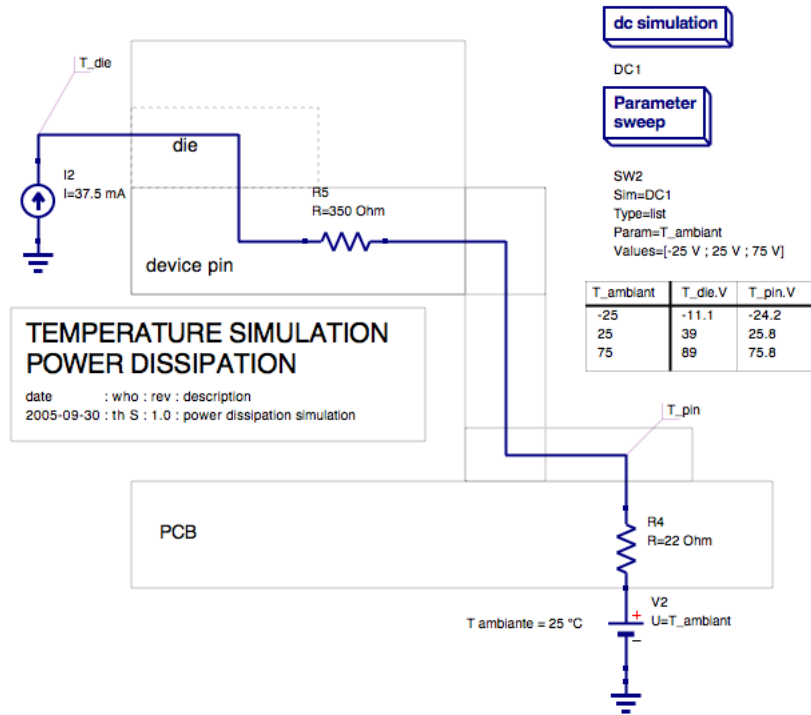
dc simulation

DC1

Parameter sweep

SW2
Sim=DC1
Type=list
Param=T_ambiant
Values=[-25 V ; 25 V ; 75 V]

T_die

die

I2
I=37.5 mA

R5
R=350 Ohm

device pin

| T_ambiant | T_die.V | T_pin.V |
|---|---|---|
| -25 | -11.1 | -24.2 |
| 25 | 39 | 25.8 |
| 75 | 89 | 75.8 |

TEMPERATURE SIMULATION
POWER DISSIPATION

date : who : rev : description
2005-09-30 : th S : 1.0 : power dissipation simulation

T_pin

PCB

R4
R=22 Ohm

V2
U=T_ambiant

T ambiante = 25 °C